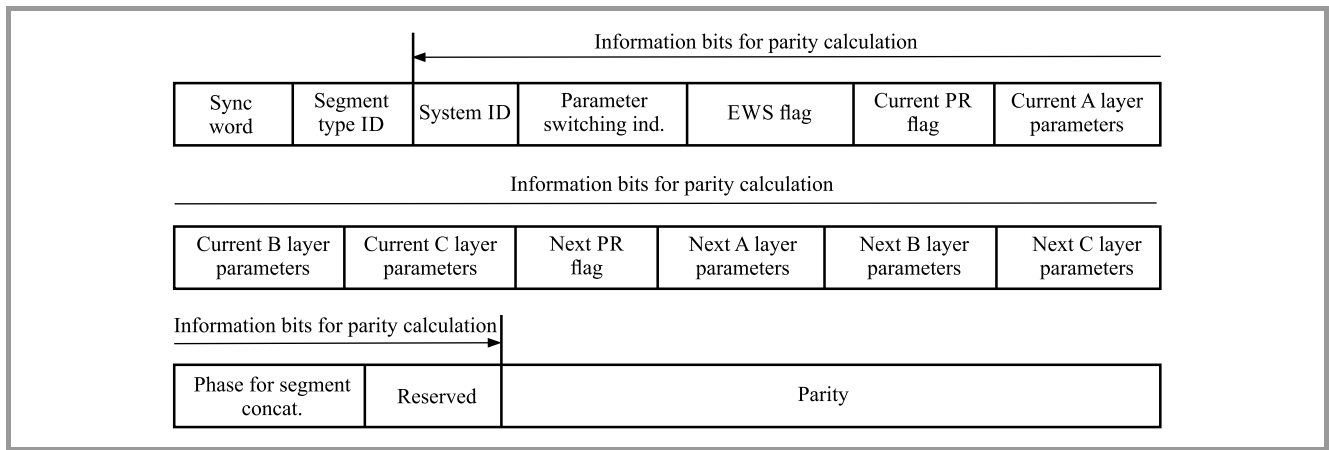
Information bits for parity calculation

| Sync word | Segment type ID | System ID | Parameter switching ind. | EWS flag | Current PR flag | Current A layer parameters |
|---|---|---|---|---|---|---|

Information bits for parity calculation

| Current B layer parameters | Current C layer parameters | Next PR flag | Next A layer parameters | Next B layer parameters | Next C layer parameters |
|---|---|---|---|---|---|

Information bits for parity calculation

| Phase for segment concat. | Reserved | Parity |
|---|---|---|